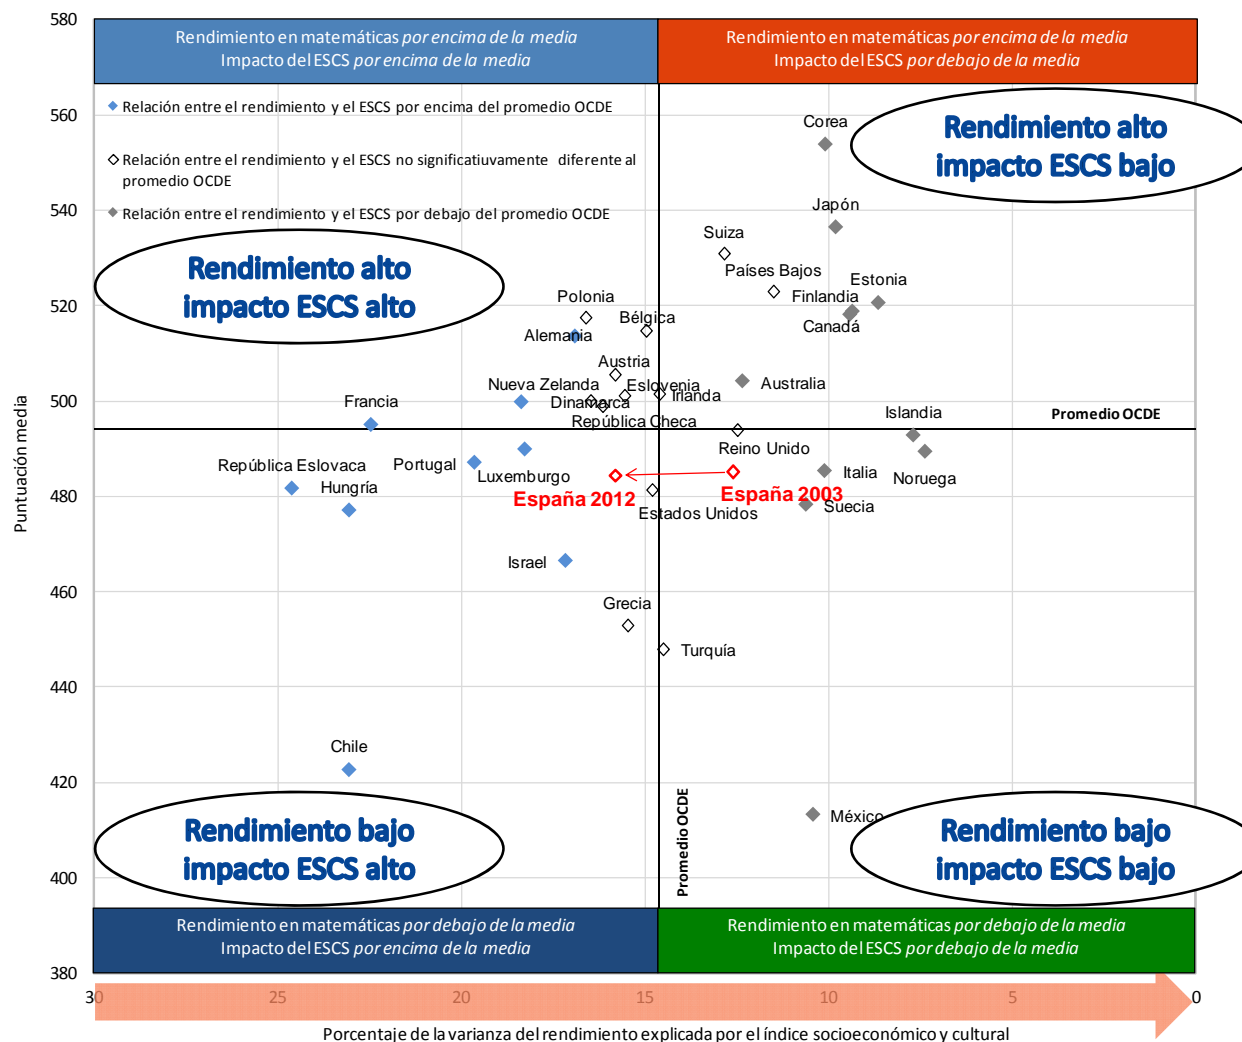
580
560
540
520
500
480
460
440
420
400
380

Puntuación media

Rendimiento en matemáticas *por encima de la media*
Impacto del ESCS *por encima de la media*

Rendimiento en matemáticas *por encima de la media*
Impacto del ESCS *por debajo de la media*

Relación entre el rendimiento y el ESCS por encima del promedio OCDE

Relación entre el rendimiento y el ESCS no significatiuvamente diferente al promedio OCDE

Relación entre el rendimiento y el ESCS por debajo del promedio OCDE

Rendimiento alto impacto ESCS bajo

Rendimiento alto impacto ESCS alto

Corea
Japón
Suiza
Países Bajos
Estonia
Finlandia
Canadá
Polonia
Bélgica
Alemania
Austria
Nueva Zelanda
Eslovenia
Irlanda
Dinamarca
Australia
Francia
República Checa
Islandia
Promedio OCDE
Reino Unido
República Eslovaca
Portugal
Italia
Noruega
Luxemburgo
Hungría
España 2012
España 2003
Estados Unidos
Suecia
Israel
Grecia
Turquía
Chile
México
Promedio OCDE

Rendimiento bajo impacto ESCS alto

Rendimiento bajo impacto ESCS bajo

Rendimiento en matemáticas *por debajo de la media*
Impacto del ESCS *por encima de la media*

Rendimiento en matemáticas *por debajo de la media*
Impacto del ESCS *por debajo de la media*

30
25
20
15
10
5
0

Porcentaje de la varianza del rendimiento explicada por el índice socioeconómico y cultural